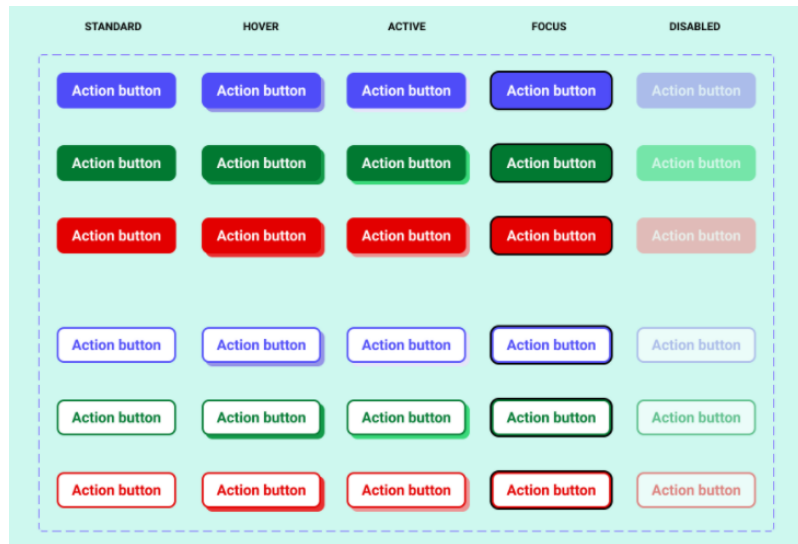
| STANDARD | HOVER | ACTIVE | FOCUS | DISABLED |
|---|---|---|---|---|
| Action button | Action button | Action button | Action button | Action button |
| Action button | Action button | Action button | Action button | Action button |
| Action button | Action button | Action button | Action button | Action button |
| Action button | Action button | Action button | Action button | Action button |
| Action button | Action button | Action button | Action button | Action button |
| Action button | Action button | Action button | Action button | Action button |